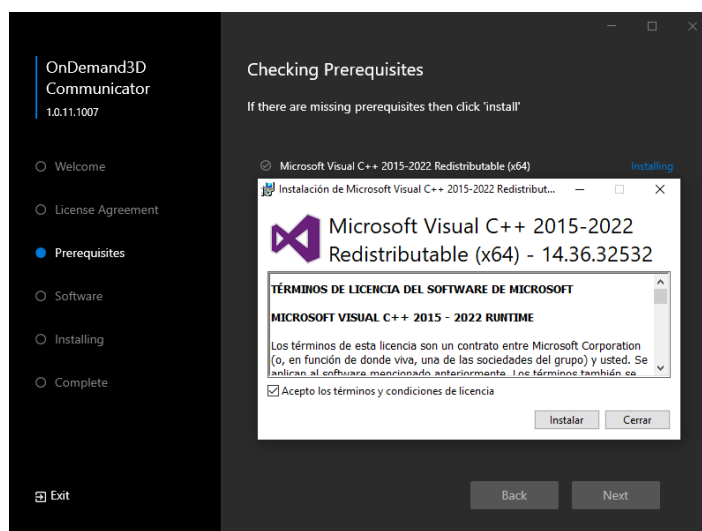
OnDemand3D Communicator
1.0.11.1007

Welcome
License Agreement
Prerequisites
Software
Installing
Complete

Exit

Checking Prerequisites

If there are missing prerequisites then click 'install'

Microsoft Visual C++ 2015-2022 Redistributable (x64)
Installing

Instalación de Microsoft Visual C++ 2015-2022 Redistribut...

Microsoft Visual C++ 2015-2022 Redistributable (x64) - 14.36.32532

TÉRMINOS DE LICENCIA DEL SOFTWARE DE MICROSOFT

MICROSOFT VISUAL C++ 2015 - 2022 RUNTIME

Los términos de esta licencia son un contrato entre Microsoft Corporation (o, en función de donde viva, una de las sociedades del grupo) y usted. Se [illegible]

Acepto los términos y condiciones de licencia

Instalar
Cerrar

Back
Next